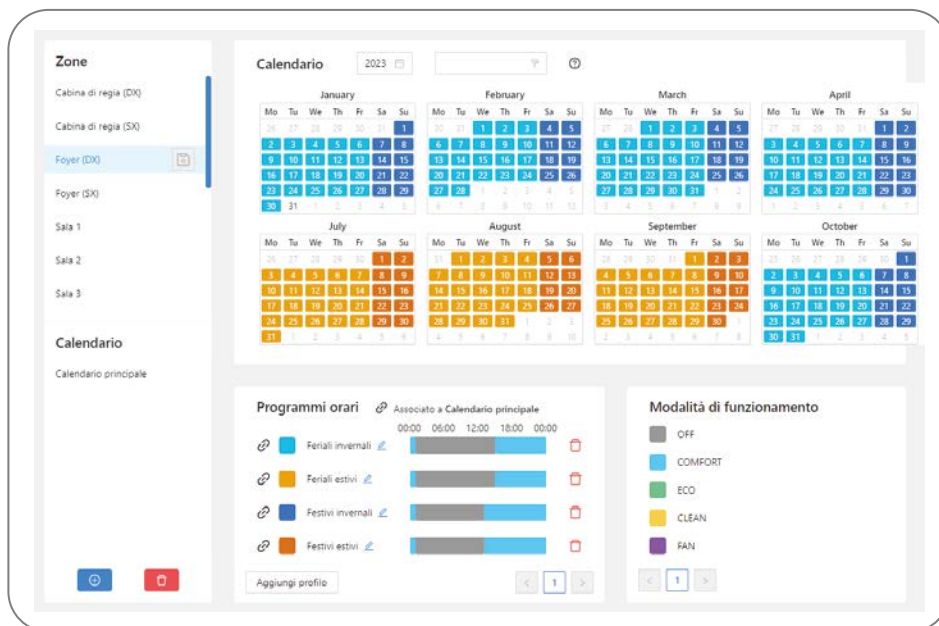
Zone

Cabina di regia (DX)

Cabina di regia (SX)

Foyer (DX)

Foyer (SX)

Sala 1

Sala 2

Sala 3

Calendario

Calendario principale

Calendario 2023

January
Mo Tu We Th Fr Sa Su
26 27 28 29 30 31 1
2 3 4 5 6 7 8
9 10 11 12 13 14 15
16 17 18 19 20 21 22
23 24 25 26 27 28 29
30 31 1 2 3 4 5

February
Mo Tu We Th Fr Sa Su
30 31 1 2 3 4 5
6 7 8 9 10 11 12
13 14 15 16 17 18 19
20 21 22 23 24 25 26
27 28 1 2 3 4 5
6 7 8 9 10 11 12

March
Mo Tu We Th Fr Sa Su
27 28 1 2 3 4 5
6 7 8 9 10 11 12
13 14 15 16 17 18 19
20 21 22 23 24 25 26
27 28 29 30 31 1 2
3 4 5 6 7 8 9

April
Mo Tu We Th Fr Sa Su
27 28 29 30 31 1 2
3 4 5 6 7 8 9
10 11 12 13 14 15 16
17 18 19 20 21 22 23
24 25 26 27 28 29 30
1 2 3 4 5 6 7

July
Mo Tu We Th Fr Sa Su
26 27 28 29 30 1 2
3 4 5 6 7 8 9
10 11 12 13 14 15 16
17 18 19 20 21 22 23
24 25 26 27 28 29 30
31 1 2 3 4 5 6

August
Mo Tu We Th Fr Sa Su
31 1 2 3 4 5 6
7 8 9 10 11 12 13
14 15 16 17 18 19 20
21 22 23 24 25 26 27
28 29 30 31 1 2 3
4 5 6 7 8 9 10

September
Mo Tu We Th Fr Sa Su
28 29 30 31 1 2 3
4 5 6 7 8 9 10
11 12 13 14 15 16 17
18 19 20 21 22 23 24
25 26 27 28 29 30 1
2 3 4 5 6 7 8

October
Mo Tu We Th Fr Sa Su
25 26 27 28 29 30 1
2 3 4 5 6 7 8
9 10 11 12 13 14 15
16 17 18 19 20 21 22
23 24 25 26 27 28 29
30 31 1 2 3 4 5

Programmi orari
Associato a Calendario principale
00:00 06:00 12:00 18:00 00:00
Feriali invernali
Feriali estivi
Festivi invernali
Festivi estivi
Aggiungi profilo
1

Modalità di funzionamento
OFF
COMFORT
ECO
CLEAN
FAN
1